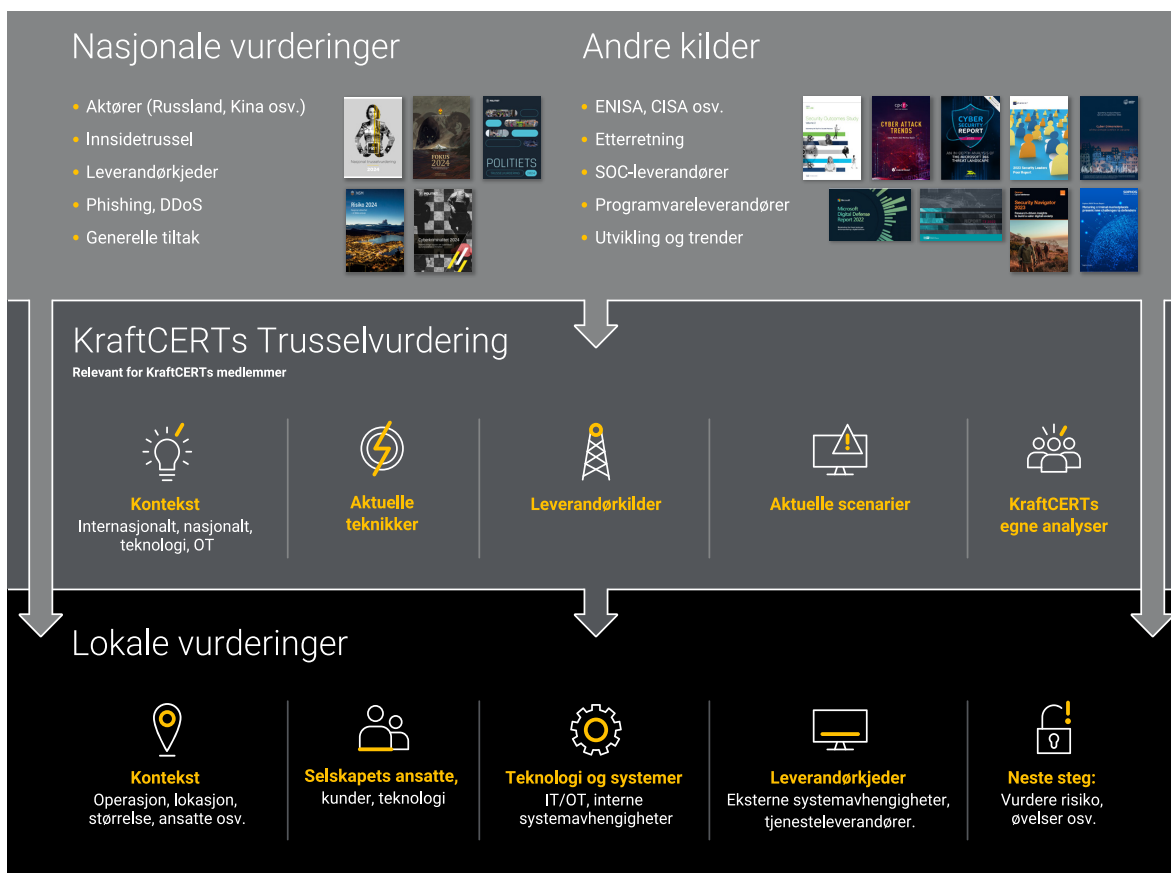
Nasjonale vurderinger

- Aktører (Russland, Kina osv.)
- Innsidetrussel
- Leverandørkjeder
- Phishing, DDoS
- Generelle tiltak

FOKUS 2024

POLITIETS

Risiko 2024

Andre kilder

- ENISA, CISA osv.
- Etterretning
- SOC-leverandører
- Programvareleverandører
- Utvikling og trender

CYBER ATTACK TRENDS

CYBER SECURITY REPORT

Microsoft Digital Defense Report 2022

Security Navigator 2023

KraftCERTs Trusselvurdering

Relevant for KraftCERTs medlemmer

Kontekst
Internasjonalt, nasjonalt, teknologi, OT

Aktuelle teknikker

Leverandørkilder

Aktuelle scenarier

KraftCERTs egne analyser

Lokale vurderinger

Kontekst
Operasjon, lokasjon, størrelse, ansatte osv.

Selskapets ansatte,
kunder, teknologi

Teknologi og systemer
IT/OT, interne systemavhengigheter

Leverandørkjeder
Eksterne systemavhengigheter, tjenesteleverandører.

Neste steg:
Vurdere risiko, øvelser osv.